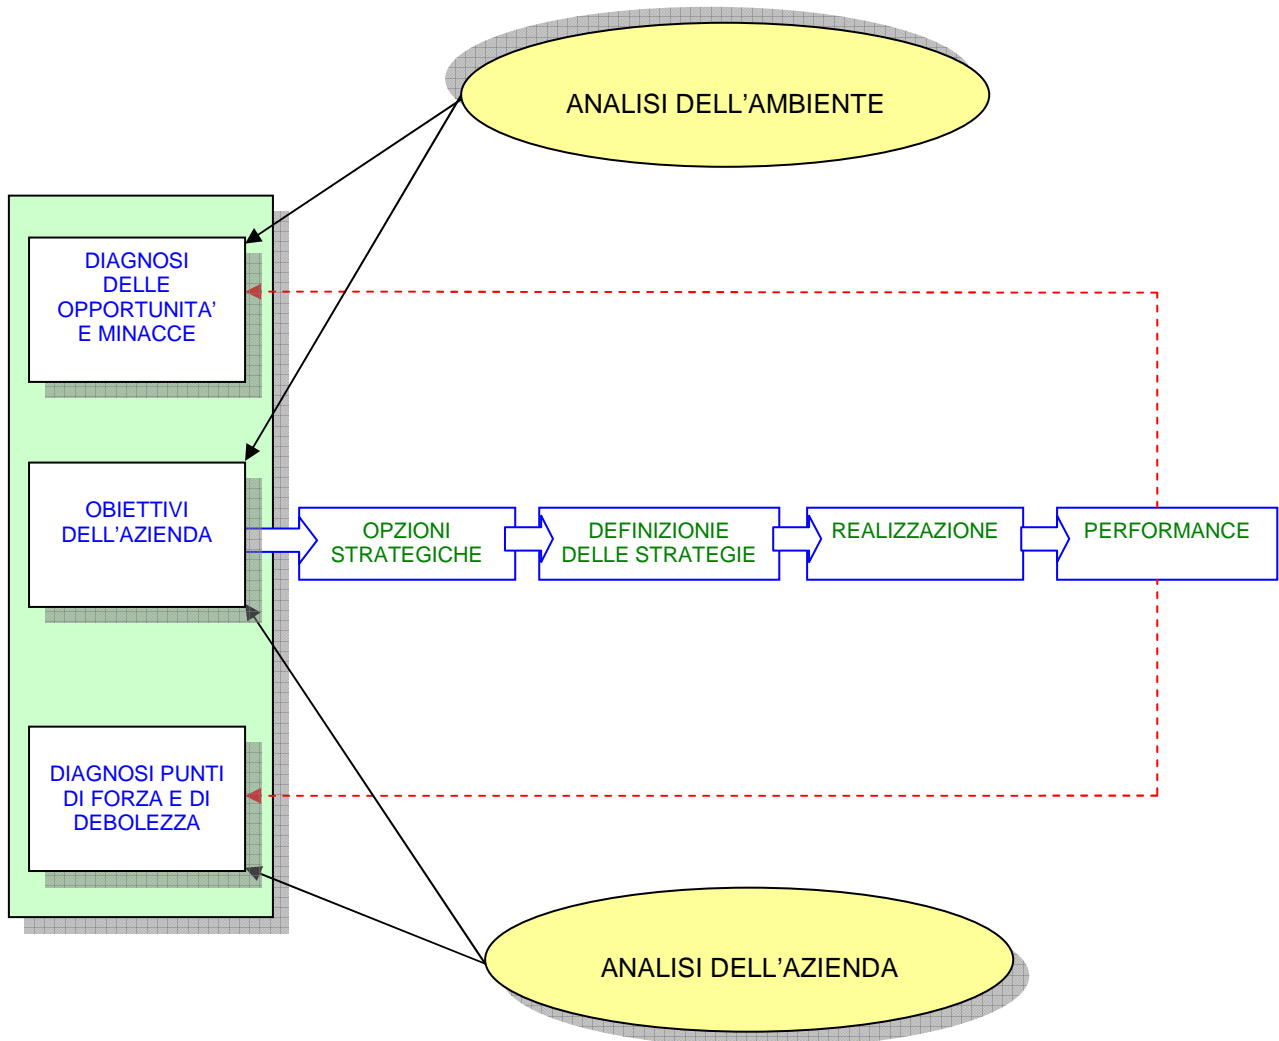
ANALISI DELL’AMBIENTE

DIAGNOSI DELLE OPPORTUNITA’ E MINACCE

OBIETTIVI DELL’AZIENDA

OPZIONI STRATEGICHE

DEFINIZIONIE DELLE STRATEGIE

REALIZZAZIONE

PERFORMANCE

DIAGNOSI PUNTI DI FORZA E DI DEBOLEZZA

ANALISI DELL’AZIENDA